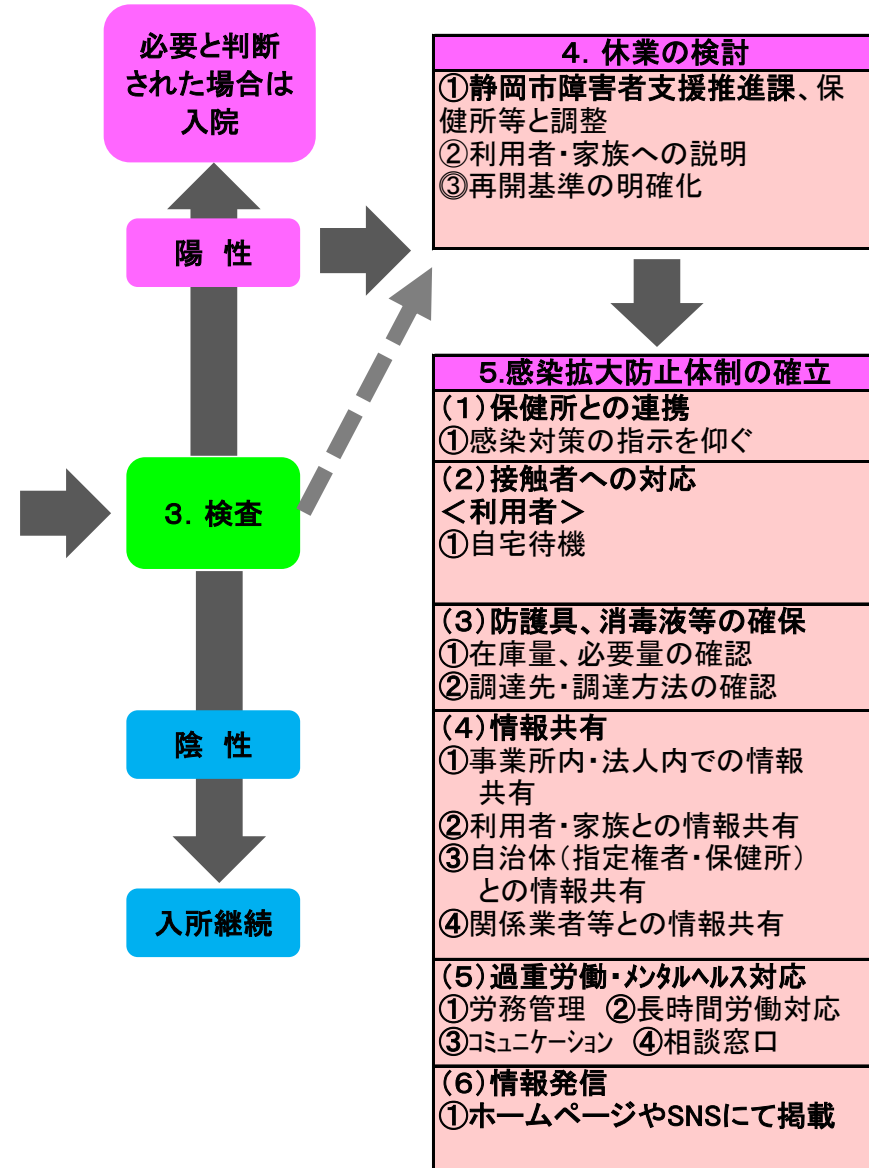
必要と判断された場合は入院

陽 性

3. 検査

陰 性

入所継続

4. 休業の検討
①静岡市障害者支援推進課、保健所等と調整
②利用者・家族への説明
③再開基準の明確化

5.感染拡大防止体制の確立
(1)保健所との連携
①感染対策の指示を仰ぐ
(2)接触者への対応
<利用者>
①自宅待機
(3)防護具、消毒液等の確保
①在庫量、必要量の確認
②調達先・調達方法の確認
(4)情報共有
①事業所内・法人内での情報共有
②利用者・家族との情報共有
③自治体(指定権者・保健所)との情報共有
④関係業者等との情報共有
(5)過重労働・メンタルヘルス対応
①労務管理 ②長時間労働対応
③コミュニケーション ④相談窓口
(6)情報発信
①ホームページやSNSにて掲載